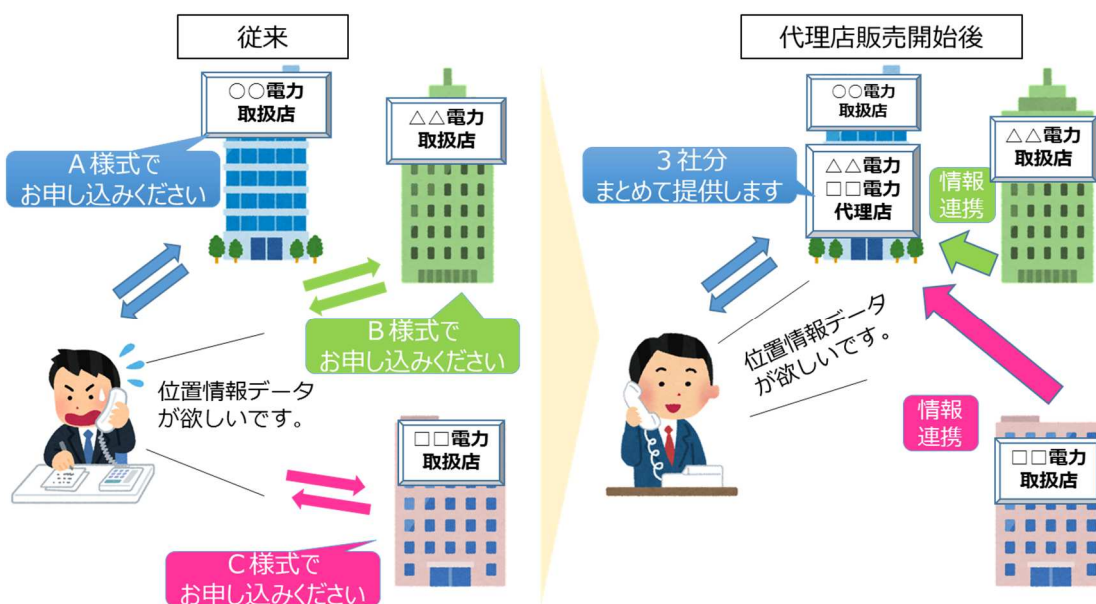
従来

○○電力
取扱店

A様式で
お申し込みください

△△電力
取扱店

B様式で
お申し込みください

位置情報データ
が欲しいです。

□□電力
取扱店

C様式で
お申し込みください

代理店販売開始後

○○電力
取扱店

3社分
まとめて提供します

△△電力
□□電力
代理店

△△電力
取扱店

情報
連携

位置情報データ
が欲しいです。

情報
連携

□□電力
取扱店